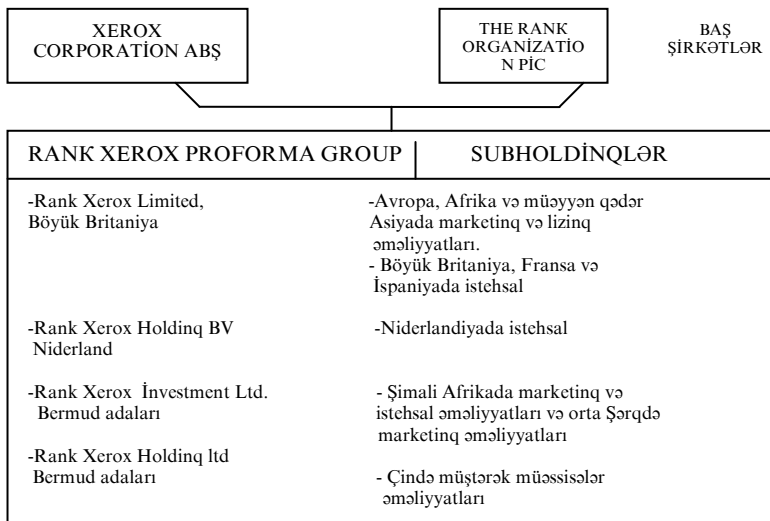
XEROX CORPORATİON ABŞ

THE RANK ORGANİZATİO N PİC

BAŞ ŞİRKƏTLƏR

RANK XEROX PROFORMA GROUP

SUBHOLDİNQLƏR

-Rank Xerox Limited, Böyük Britaniya

-Avropa, Afrika və müəyyən qədər Asiyada marketinq və lizinq əməliyyatları.
- Böyük Britaniya, Fransa və İspaniyada istehsal

-Rank Xerox Holdinq BV Niderland

-Niderlandiyada istehsal

-Rank Xerox İnvestment Ltd. Bermud adaları

- Şimali Afrikada marketinq və istehsal əməliyyatları və orta Şərqdə marketinq əməliyyatları

-Rank Xerox Holdinq ltd Bermud adaları

- Çində müştərək müəssisələr əməliyyatları